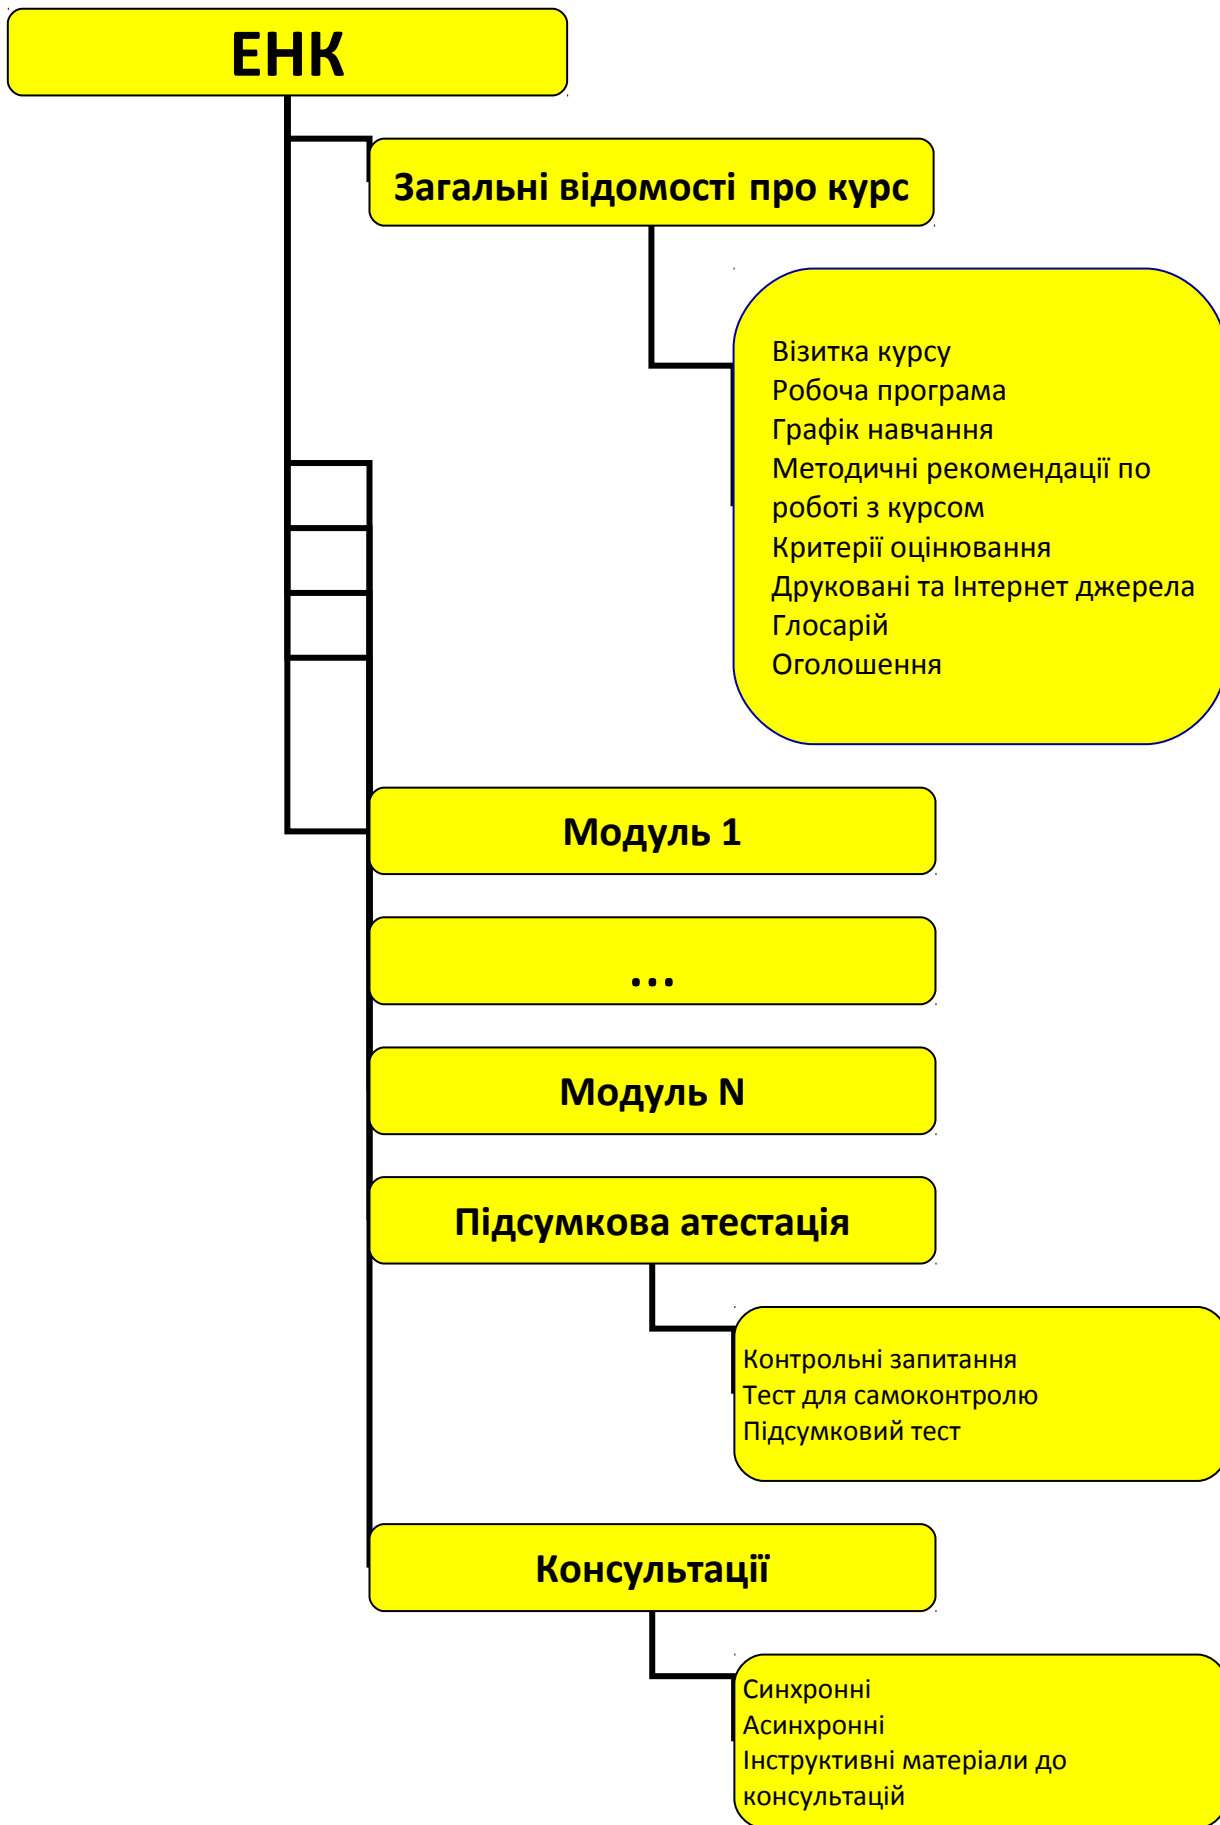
ЕНК

Загальні відомості про курс

Візитка курсу
Робоча програма
Графік навчання
Методичні рекомендації по роботі з курсом
Критерії оцінювання
Друковані та Інтернет джерела
Глосарій
Оголошення

Модуль 1

...

Модуль N

Підсумкова атестація

Контрольні запитання
Тест для самоконтролю
Підсумковий тест

Консультації

Синхронні
Асинхронні
Інструктивні матеріали до консультацій